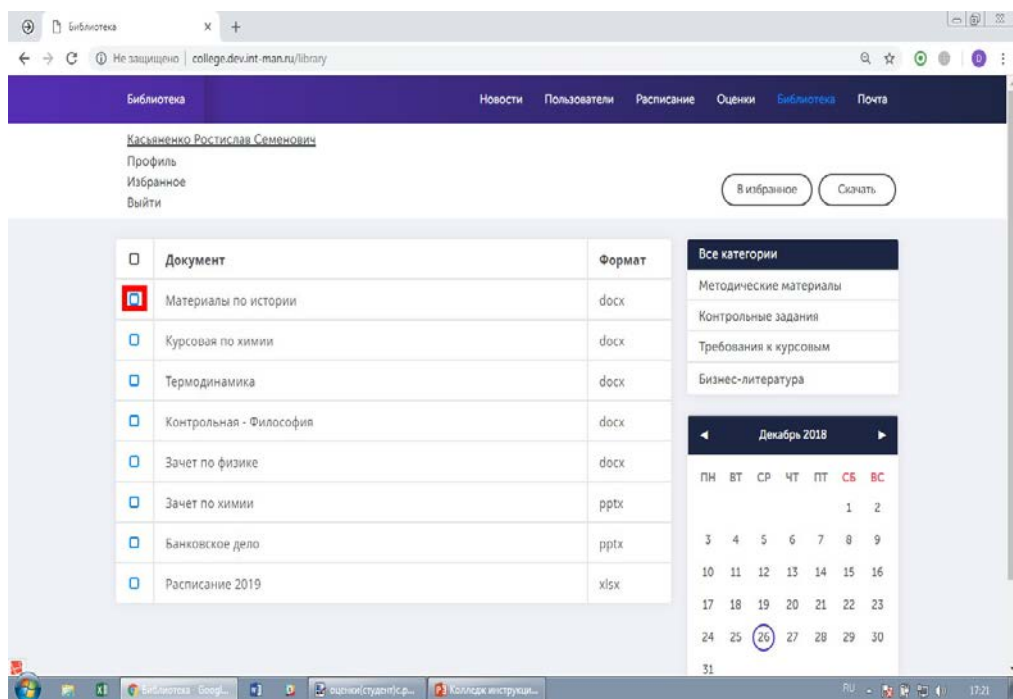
Библиотека × +

Не защищено | college.dev.int-man.ru/library

Библиотека

Новости Пользователи Расписание Оценки Библиотека Почта

Касьяненко Ростислав Семенович
Профиль
Избранное
Выйти

В избранное Скачать

| | Документ | Формат |
|---|---|---|
| | Материалы по истории | docx |
| | Курсовая по химии | docx |
| | Термодинамика | docx |
| | Контрольная - Философия | docx |
| | Зачет по физике | docx |
| | Зачет по химии | pptx |
| | Банковское дело | pptx |
| | Расписание 2019 | xlsx |

Все категории
Методические материалы
Контрольные задания
Требования к курсовым
Бизнес-литература

Декабрь 2018

| ПН | ВТ | СР | ЧТ | ПТ | СБ | ВС |
|---|---|---|---|---|---|---|
| | | | | | 1 | 2 |
| 3 | 4 | 5 | 6 | 7 | 8 | 9 |
| 10 | 11 | 12 | 13 | 14 | 15 | 16 |
| 17 | 18 | 19 | 20 | 21 | 22 | 23 |
| 24 | 25 | 26 | 27 | 28 | 29 | 30 |
| 31 | | | | | | |

Библиотека - Googl... оценки(студент)с.р... Колледж инструкци...

RU 17:21